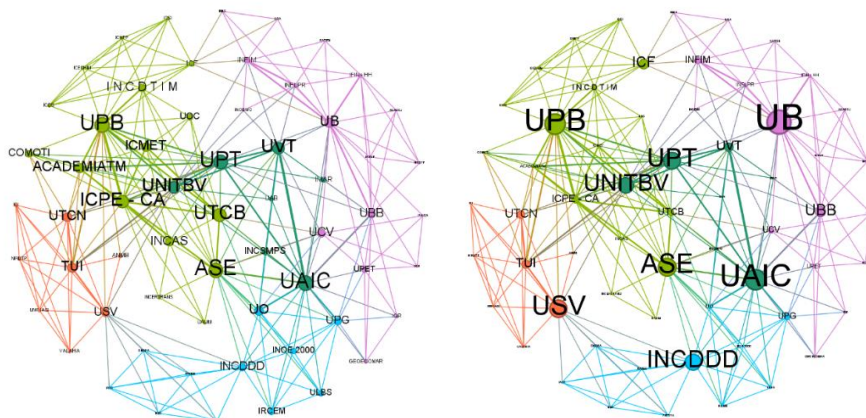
ICF
INFIM
INCDTIM
UPB
UOC
UB
COMOTI
ICMET
UPT
UVT
ACADEMIATM
UNITBV
ICPE - CA
UTCB
UTCN
UBB
INCAS
UCV
INCSMPS
TUI
ASE
UAIC
UPET
USV
UO
UPG
INOE 2000
INCDDD
ULBS
IRCEM
GEORGEMAR
YALARIA

ICF
INFIM
INCDTIM
UPB
UB
UPT
UVT
UNITBV
ICPE - CA
UTCB
UTCN
UBB
UCV
TUI
ASE
UAIC
USV
UPG
INCDDD